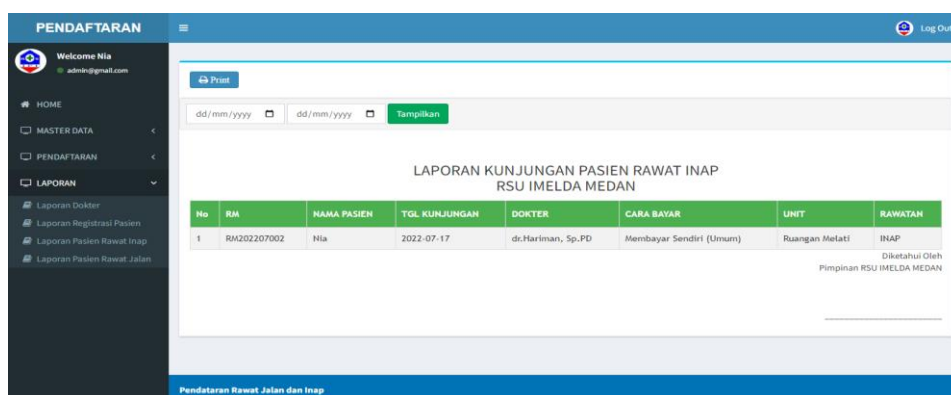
PENDAFTARAN

Log Out

Welcome Nia
admin@gmail.com

HOME
MASTER DATA
PENDAFTARAN
LAPORAN
Laporan Dokter
Laporan Registrasi Pasien
Laporan Pasien Rawat Inap
Laporan Pasien Rawat Jalan

Print

dd/mm/yyyy dd/mm/yyyy Tampilkan

LAPORAN KUNJUNGAN PASIEN RAWAT INAP
RSU IMELDA MEDAN

| No | RM | NAMA PASIEN | TGL KUNJUNGAN | DOKTER | CARA BAYAR | UNIT | RAWATAN |
|---|---|---|---|---|---|---|---|
| 1 | RM202207002 | Nia | 2022-07-17 | dr.Hariman, Sp.PD | Membayar Sendiri (Umum) | Ruangan Melati | INAP |

Diketahui Oleh
Pimpinan RSU IMELDA MEDAN

Pendataran Rawat Jalan dan Inap